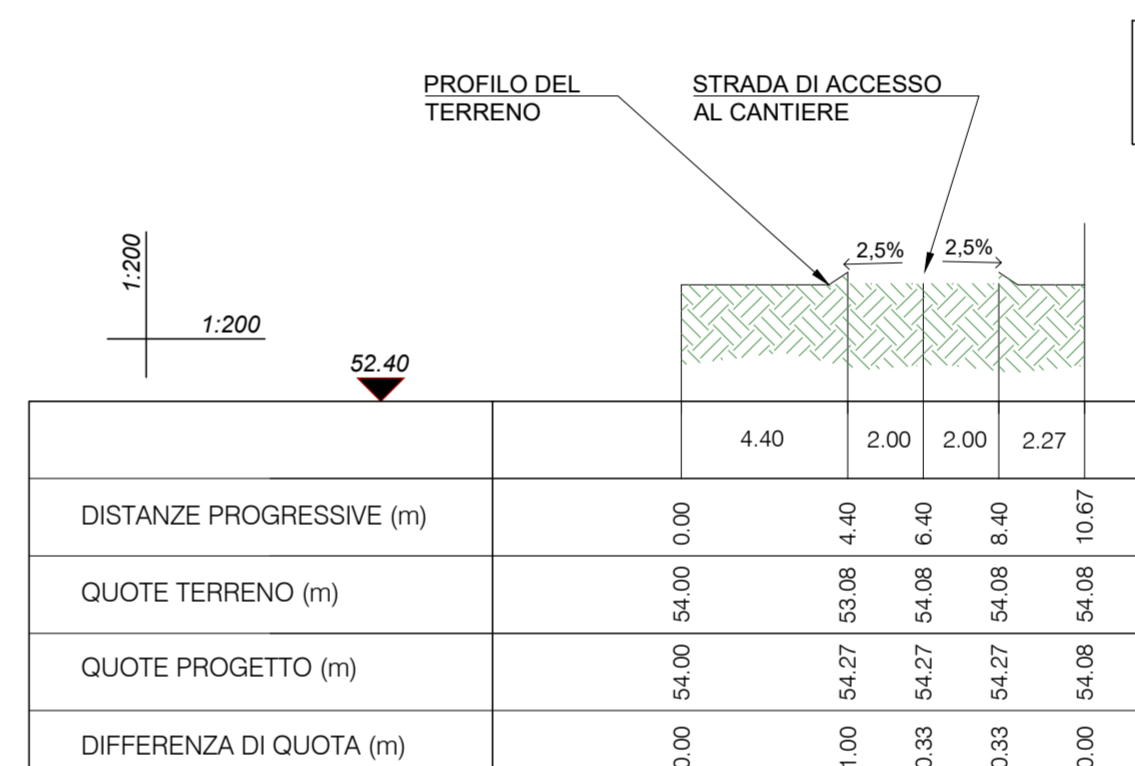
PROFILO DEL TERRENO

STRADA DI ACCESSO AL CANTIERE

2,5%

2,5%

1:200

1:200

52.40

| | 4.40 | 2.00 | 2.00 | 2.27 |
|---|---|---|---|---|
| DISTANZE PROGRESSIVE (m) | 0.00 | 4.40 | 6.40 | 8.40 | 10.67 |
| QUOTE TERRENO (m) | 54.00 | 53.08 | 54.08 | 54.08 | 54.08 |
| QUOTE PROGETTO (m) | 54.00 | 54.27 | 54.27 | 54.27 | 54.08 |
| DIFFERENZA DI QUOTA (m) | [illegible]0.00 | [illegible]1.00 | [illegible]0.33 | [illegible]0.33 | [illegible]0.00 |